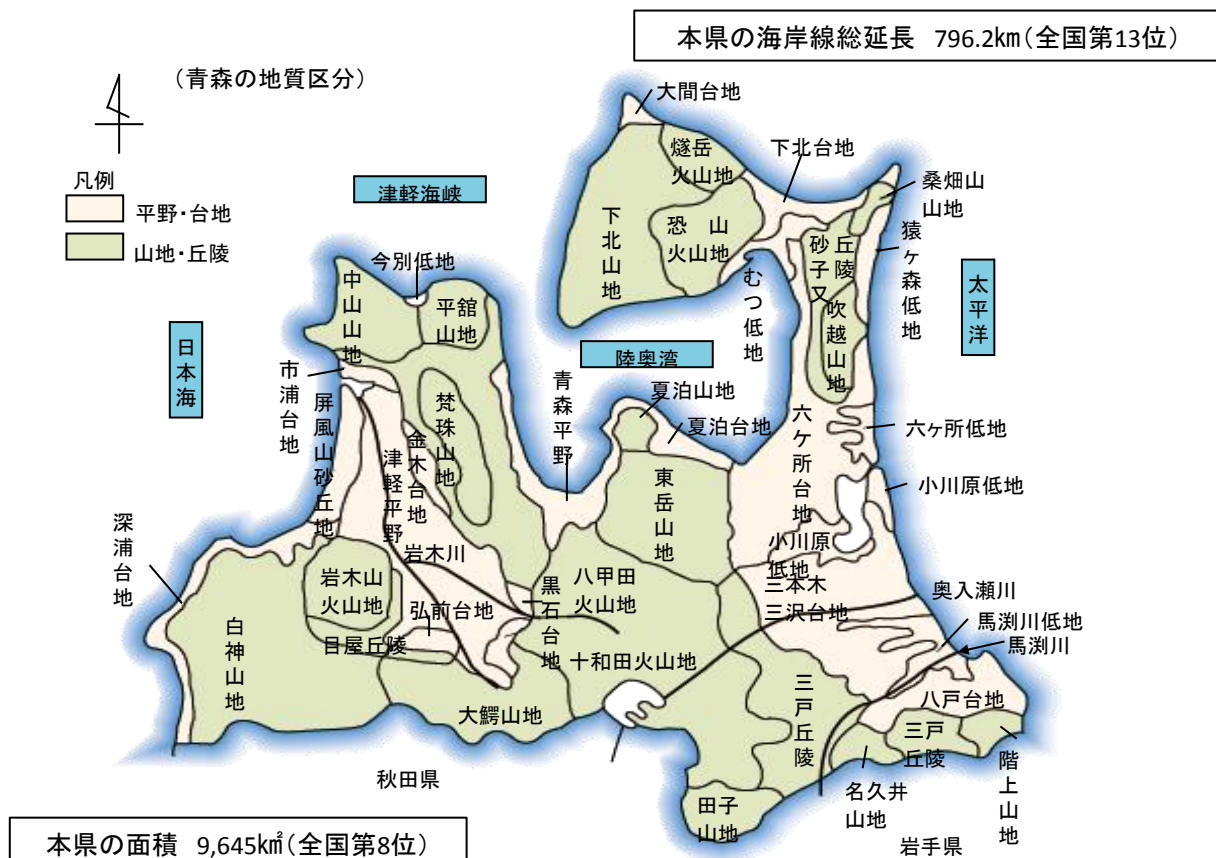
本県の海岸線総延長 796.2km（全国第13位）

（青森の地質区分）

凡例
平野・台地
山地・丘陵

津軽海峡
大間台地
燧岳火山地
下北台地
下北山地
恐山火山地
桑畑山山地
砂子又丘陵
猿ヶ森低地
吹越山地
むつ低地
太平洋
今別低地
中山山地
平舘山地
日本海
陸奥湾
市浦台地
屏風山砂丘地
梵珠山地
金木台地
津軽平野
青森平野
夏泊山地
夏泊台地
六ヶ所低地
六ヶ所台地
東岳山地
小川原低地
小川原低地
深浦台地
岩木川
岩木山火山地
八甲田火山地
黒石台地
三本木三沢台地
奥入瀬川
弘前台地
馬渕川低地
馬渕川
目屋丘陵
白神山地
十和田火山地
三戸丘陵
八戸台地
大鰐山地
三戸丘陵
階上山地
秋田県
名久井山地
田子山地
岩手県
本県の面積 9,645㎢（全国第8位）